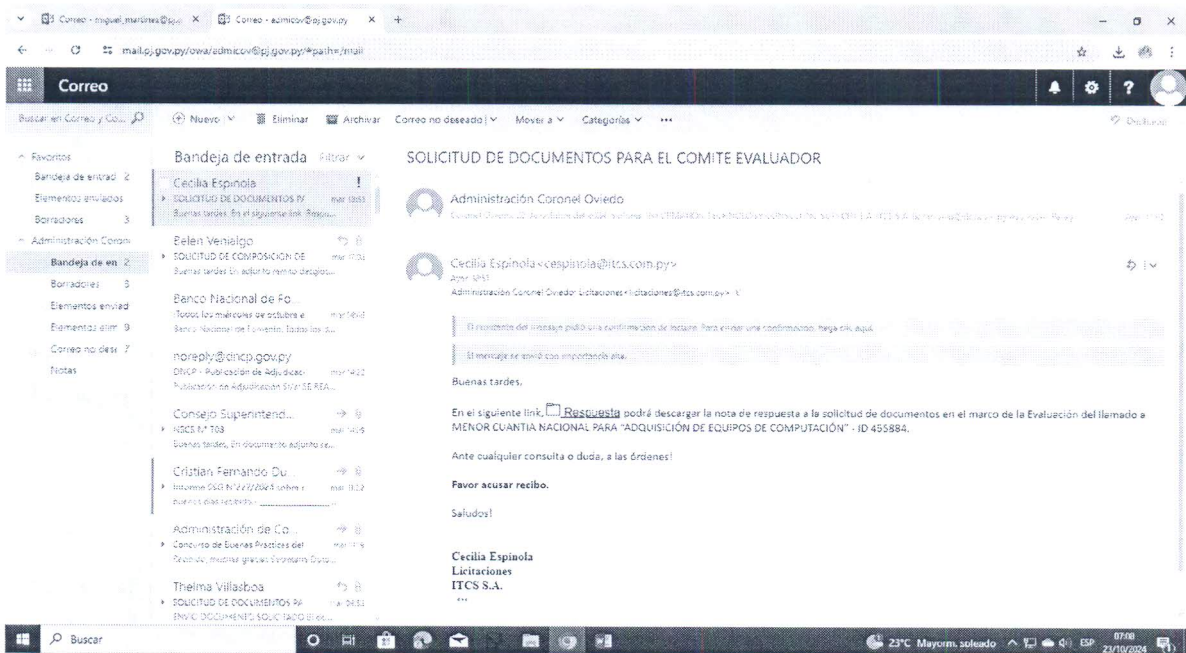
Correo - miguel.martinez@pj... × Correo - admicov@pj.gov.py × +

mail.pj.gov.py/owa/admicov@pj.gov.py/#path=/mail

Correo

Buscar en Correo y Co...

Nuevo | Eliminar | Archivar | Correo no deseado | Mover a | Categorías | ...

Deshacer

Favoritos
Bandeja de entrad 2
Elementos enviados
Borradores 3
Administración Coron
Bandeja de en 2
Borradores 3
Elementos enviad
Elementos elim 9
Correo no dese 7
Notas

Bandeja de entrada Filtrar

Cecilia Espinola
SOLICITUD DE DOCUMENTOS P/ mar 13:53
Buenas tardes. En el siguiente link. Respu...

Belen Venialgo
SOLICITUD DE COMPOSICION DE mar 13:01
Buenas tardes. En adjunto remito designo...

Banco Nacional de Fo...
¡Todos los miércoles de octubre e mar 14:40
Banco Nacional de Fomento. Todos los ...

noreply@dncp.gov.py
DNCP - Publicación de Adjudicac mar 14:22
Publicación de Adjudicación ID... REA...

Consejo Superintend...
NSCS N° 103 mar 14:05
Buenas tardes. En documento adjunto se...

Cristian Fernando Du...
Informe DSG N°227/2024 sobre mar 8:22
Buenos días estimados...

Administración de Co...
Concurso de Buenas Prácticas del mar 9:...
Gracias, muchas gracias Estimados...

Thelma Villasboa
SOLICITUD DE DOCUMENTOS PA mar 08:53
ENVIO DOCUMENTO SOLICITADO...

SOLICITUD DE DOCUMENTOS PARA EL COMITE EVALUADOR

Administración Coronel Oviedo
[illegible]

Cecilia Espinola <cespinola@itcs.com.py>
Ayer 13:53
Administración Coronel Oviedo; Licitaciones <licitaciones@itcs.com.py>

El remitente del mensaje pidió una confirmación de lectura. Para enviar una confirmación, haga clic aquí.

El mensaje se envió con importancia alta.

Buenas tardes,

En el siguiente link, Respuesta podrá descargar la nota de respuesta a la solicitud de documentos en el marco de la Evaluación del llamado a MENOR CUANTIA NACIONAL PARA "ADQUISICIÓN DE EQUIPOS DE COMPUTACIÓN" - ID 455884.

Ante cualquier consulta o duda, a las órdenes!

Favor acusar recibo.

Saludos!

Cecilia Espinola
Licitaciones
ITCS S.A.

Buscar

23°C Mayorm. soleado ESP 07:08 23/10/2024